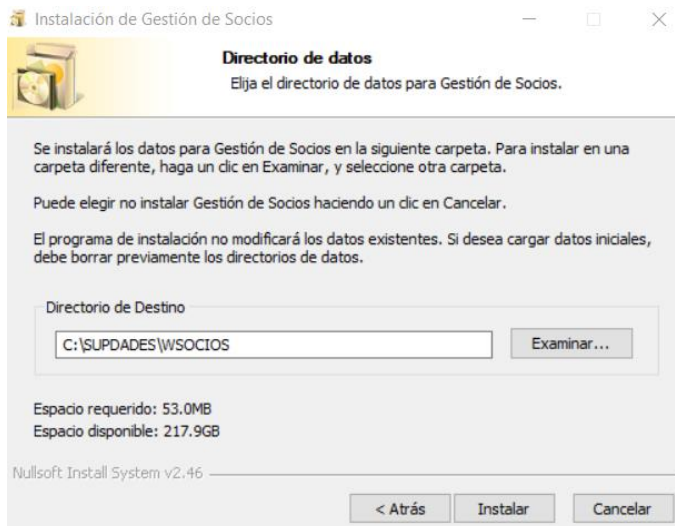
Instalación de Gestión de Socios

Directorio de datos
Elija el directorio de datos para Gestión de Socios.

Se instalará los datos para Gestión de Socios en la siguiente carpeta. Para instalar en una carpeta diferente, haga un clic en Examinar, y seleccione otra carpeta.

Puede elegir no instalar Gestión de Socios haciendo un clic en Cancelar.

El programa de instalación no modificará los datos existentes. Si desea cargar datos iniciales, debe borrar previamente los directorios de datos.

Directorio de Destino

C:\SUPDADES\WSOCIOS

Examinar...

Espacio requerido: 53.0MB
Espacio disponible: 217.9GB

Nullsoft Install System v2.46

< Atrás

Instalar

Cancelar